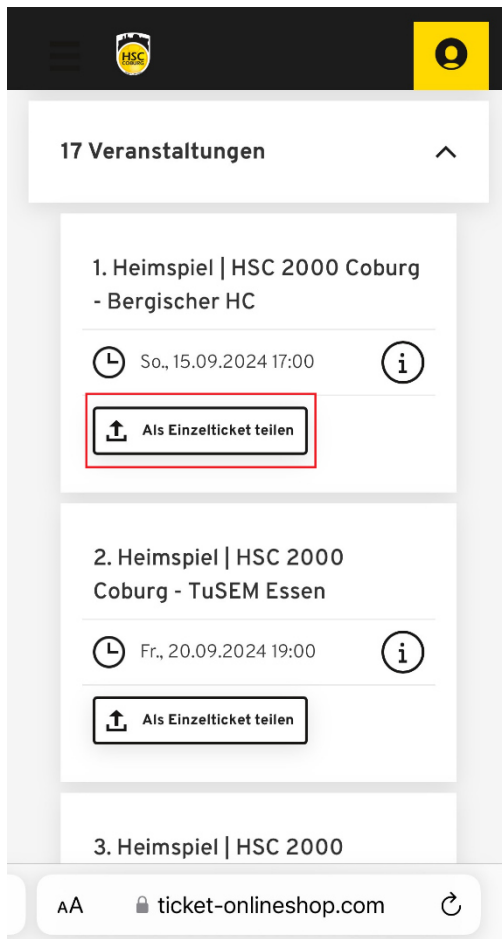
HSC COBURG

17 Veranstaltungen

1. Heimspiel | HSC 2000 Coburg - Bergischer HC

So., 15.09.2024 17:00

Als Einzelticket teilen

2. Heimspiel | HSC 2000 Coburg - TuSEM Essen

Fr., 20.09.2024 19:00

Als Einzelticket teilen

3. Heimspiel | HSC 2000

AA ticket-onlineshop.com